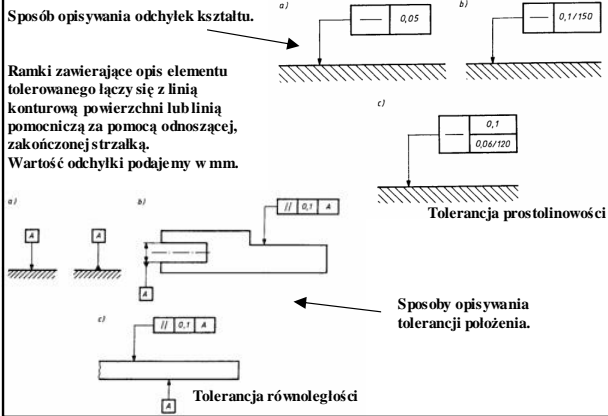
Sposób opisywania odchyłek kształtu.

Ramki zawierające opis elementu tolerowanego łączy się z linią konturową powierzchni lub linią pomocniczą za pomocą odnoszącej, zakończonej strzałką.
Wartość odchyłki podajemy w mm.

a)

| — | 0,05 |
|---|---|

b)

| — | 0,1/150 |
|---|---|

c)

| — | 0,1 |
|---|---|
| | 0,06/120 |

Tolerancja prostoliniowości

a)

A

A

b)

| // | 0,1 | A |
|---|---|---|

A

Sposoby opisywania tolerancji położenia.

c)

| // | 0,1 | A |
|---|---|---|

A

Tolerancja równoległości